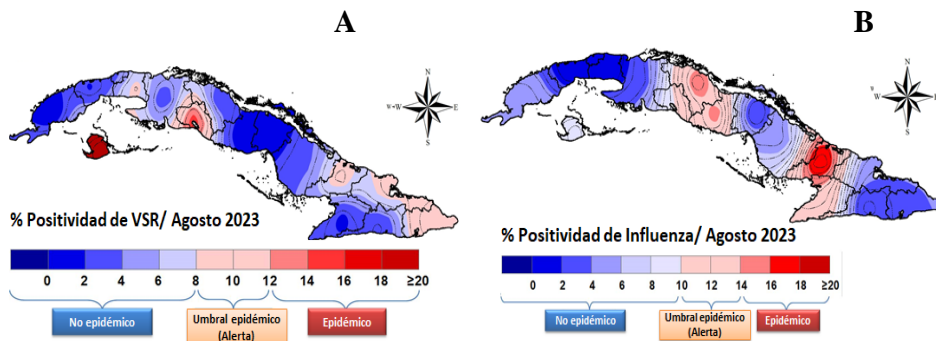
A

N
W
E
S

% Positividad de VSR/ Agosto 2023

0 2 4 6 8 10 12 14 16 18 ≥20

No epidémico

Umbral epidémico (Alerta)

Epidémico

B

N
W
E
S

% Positividad de Influenza/ Agosto 2023

0 2 4 6 8 10 12 14 16 18 ≥20

No epidémico

Umbral epidémico (Alerta)

Epidémico